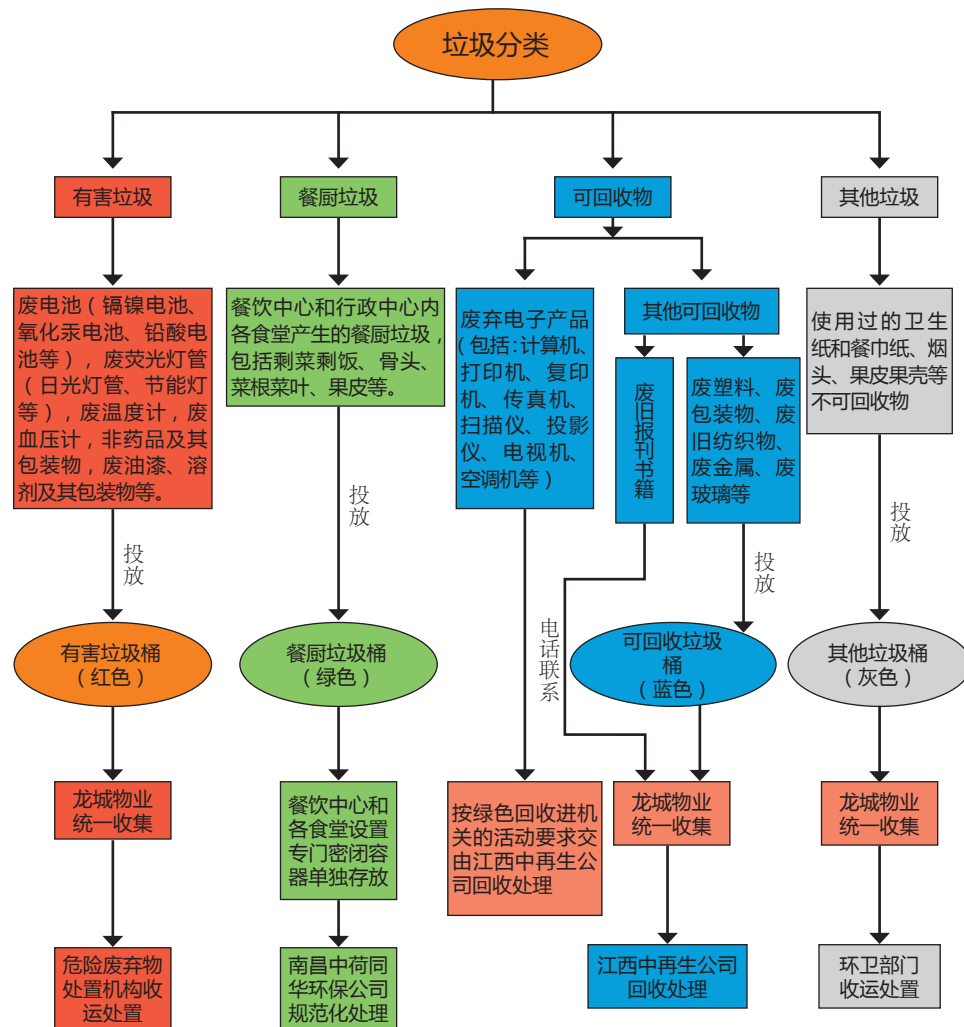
垃圾分类

有害垃圾

餐厨垃圾

可回收物

其他垃圾

废电池（镉镍电池、氧化汞电池、铅酸电池等），废荧光灯管（日光灯管、节能灯等），废温度计，废血压计，非药品及其包装物，废油漆、溶剂及其包装物等。

餐饮中心和行政中心内各食堂产生的餐厨垃圾，包括剩菜剩饭、骨头、菜根菜叶、果皮等。

废弃电子产品（包括：计算机、打印机、复印机、传真机、扫描仪、投影仪、电视机、空调机等）

其他可回收物

废旧报刊书籍

废塑料、废包装物、废旧纺织物、废金属、废玻璃等

使用过的卫生纸和餐巾纸、烟头、果皮果壳等不可回收物

投放

投放

电话联系

投放

投放

有害垃圾桶（红色）

餐厨垃圾桶（绿色）

可回收垃圾桶（蓝色）

其他垃圾桶（灰色）

龙城物业统一收集

餐饮中心和各食堂设置专门密闭容器单独存放

按绿色回收进机关的活动要求交由江西中再生公司回收处理

龙城物业统一收集

龙城物业统一收集

危险废弃物处置机构收运处置

南昌中荷同华环保公司规范化处理

江西中再生公司回收处理

环卫部门收运处置